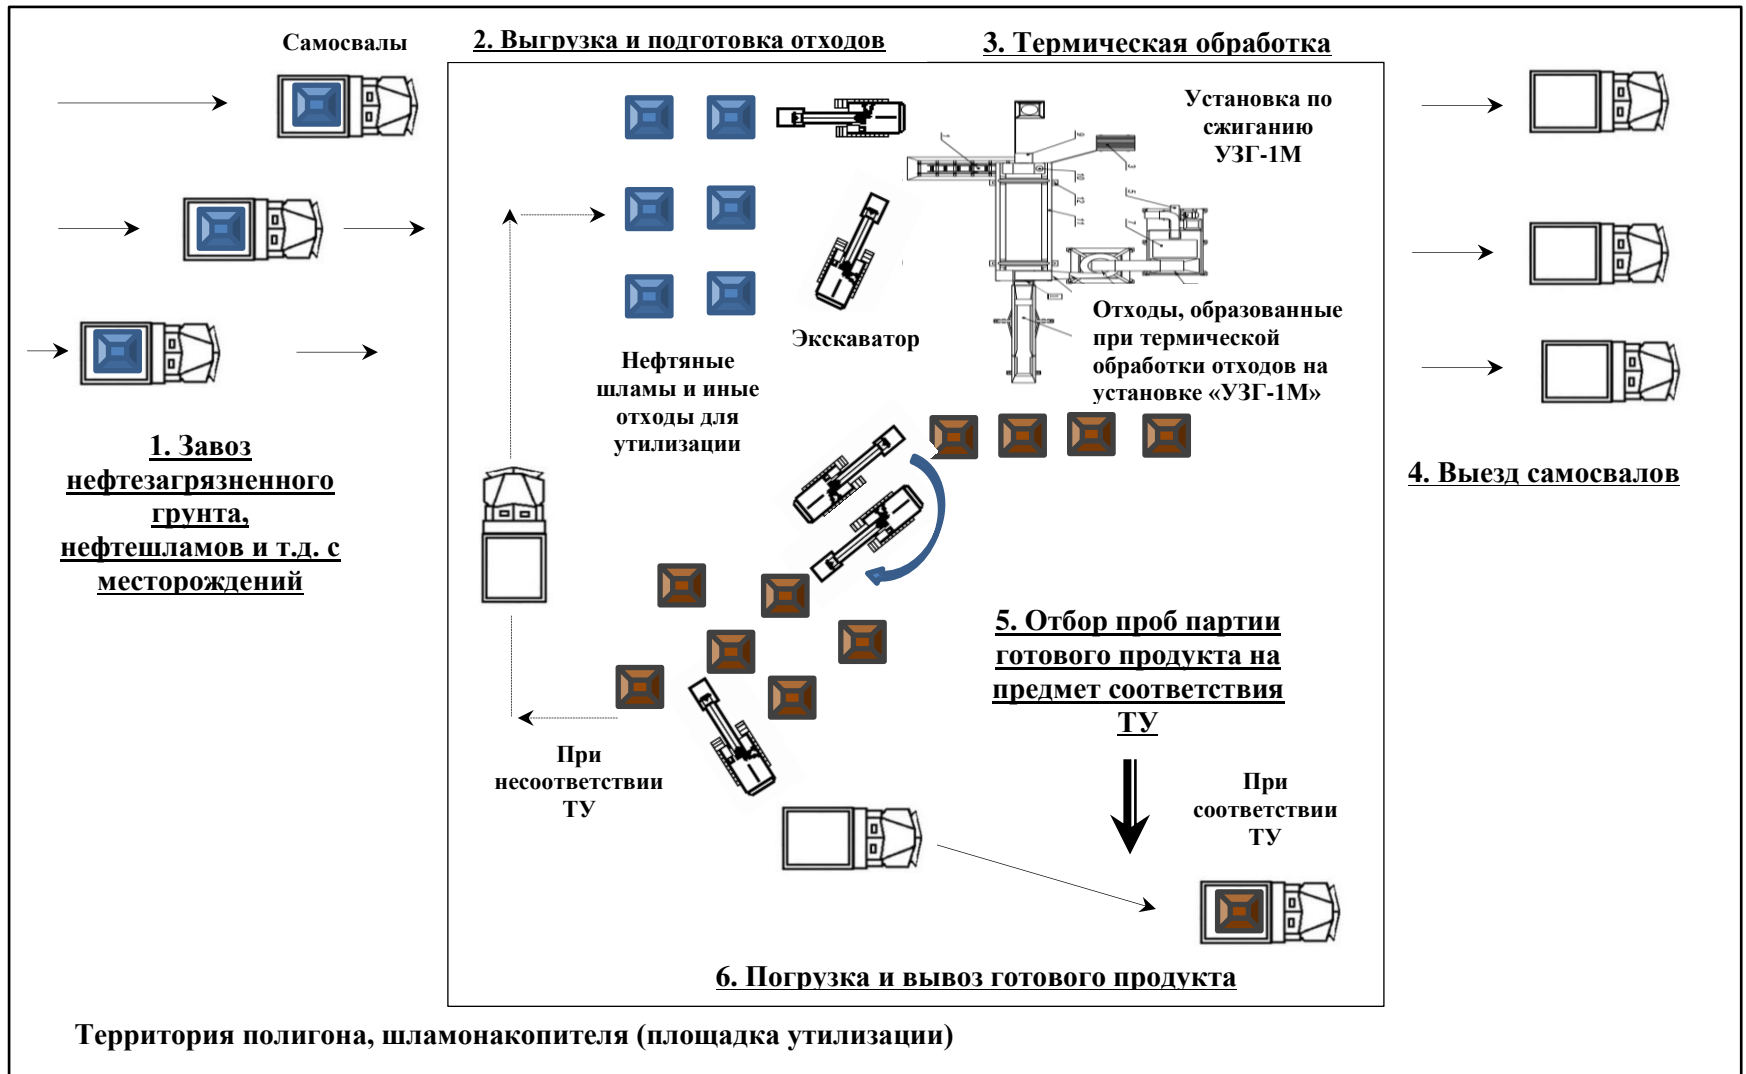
Самосвалы

2. Выгрузка и подготовка отходов

3. Термическая обработка

Установка по сжиганию УЗГ-1М

Экскаватор

Нефтяные шламы и иные отходы для утилизации

Отходы, образованные при термической обработки отходов на установке «УЗГ-1М»

1. Завоз нефтезагрязненного грунта, нефтешламов и т.д. с месторождений

4. Выезд самосвалов

5. Отбор проб партии готового продукта на предмет соответствия ТУ

При несоответствии ТУ

При соответствии ТУ

6. Погрузка и вывоз готового продукта

Территория полигона, шламонакопителя (площадка утилизации)